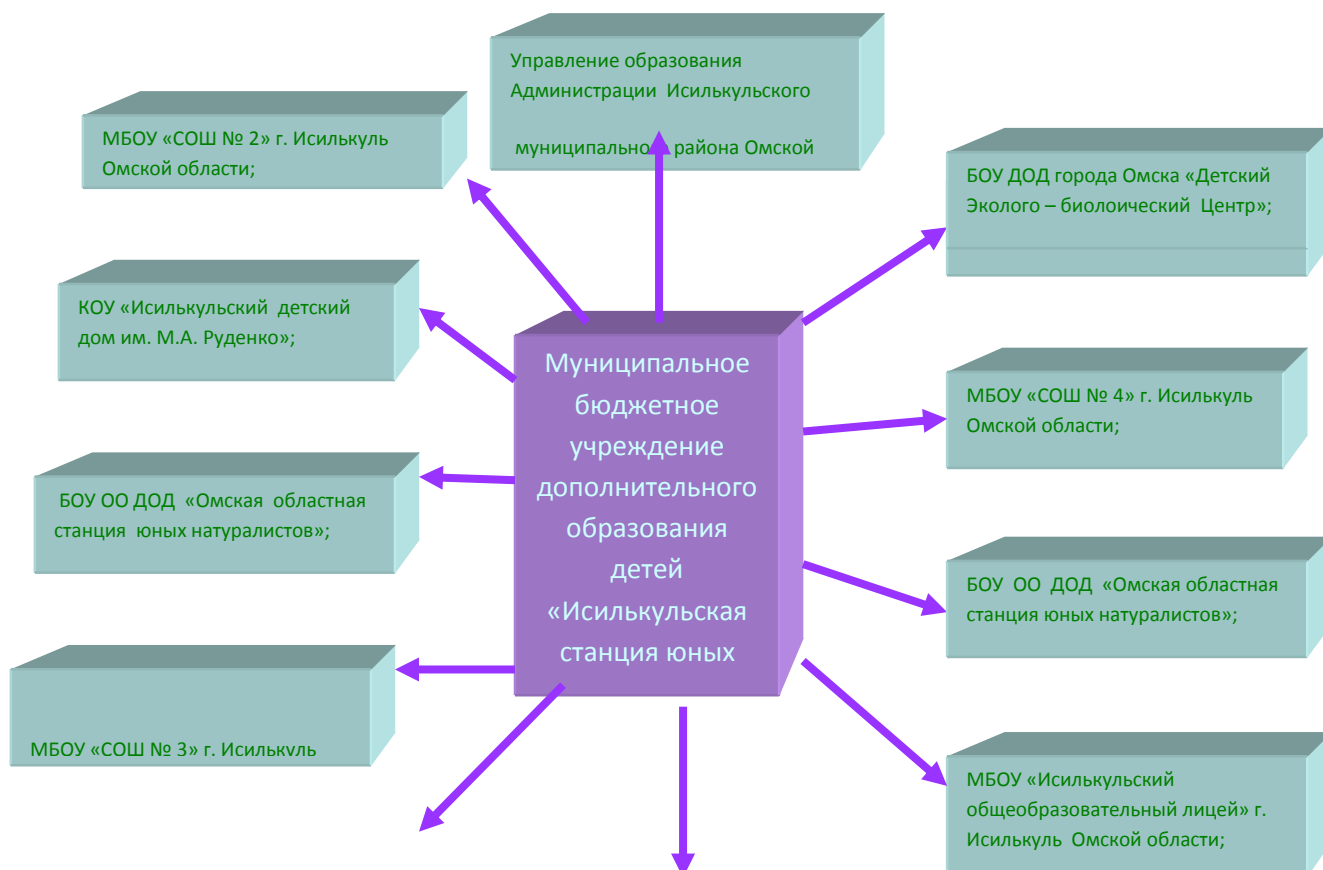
Управление образования Администрации Исилькульского муниципально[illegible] района Омской

МБОУ «СОШ № 2» г. Исилькуль Омской области;

БОУ ДОД города Омска «Детский Эколого – биолоический Центр»;

КОУ «Исилькульский детский дом им. М.А. Руденко»;

Муниципальное бюджетное учреждение дополнительного образования детей «Исилькульская станция юных

МБОУ «СОШ № 4» г. Исилькуль Омской области;

БОУ ОО ДОД «Омская областная станция юных натуралистов»;

БОУ ОО ДОД «Омская областная станция юных натуралистов»;

МБОУ «СОШ № 3» г. Исилькуль

МБОУ «Исилькульский общеобразовательный лицей» г. Исилькуль Омской области;